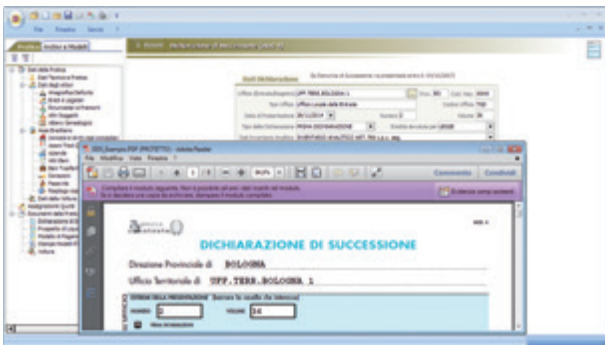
File Finestra Servizi

Pratica Archivi e Modelli

Dati della Pratica
Dati Tecnici e Pratica
Dati degli eredi
Anagrafica Defunto
Eredi e Legatari
Rinunciatari ai Fruitori
Altri Soggetti
Albero Genealogico
Asse Ereditario
Dati della Volture
Assegnazione Quote
Documenti della Pratica
Dichiarazione di Succ.
Prospetto di Liquid.
Annulla

Dati Dichiarazione

Ufficio (Entrate/Registro) UFF. TERR. BOLOGNA 1
Tipo Ufficio Ufficio Locale delle Entrate
Data di Presentazione 26/11/2014
Tipo della Dichiarazione PRIMA DICHIARAZIONE
Tipo Invocazione Modulo

Comments Condividi

Compilare il modulo seguente. Non è possibile salvare i dati inseriti nel modulo. Se si desidera una copia da archiviare, stampare il modulo compilato.

Evidenzia campi esistenti

DICHIARAZIONE DI SUCCESSIONE

Direzione Provinciale di BOLOGNA

Ufficio Territoriale di UFF. TERR. BOLOGNA 1

ESTREMI DELLA PRESENTAZIONE

NUMERO 2 VOLUME 34